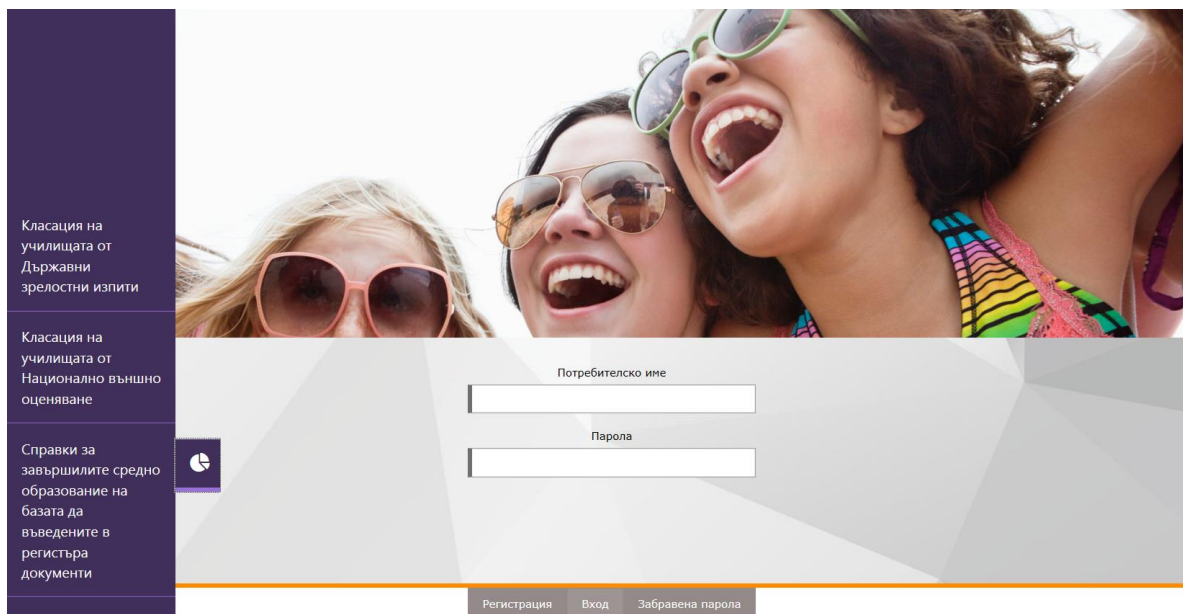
Класация на училищата от Държавни зрелостни изпити

Класация на училищата от Национално външно оценяване

Справки за завършилите средно образование на базата да въведените в регистъра документи

Потребителско име

Парола

Регистрация Вход Забравена парола